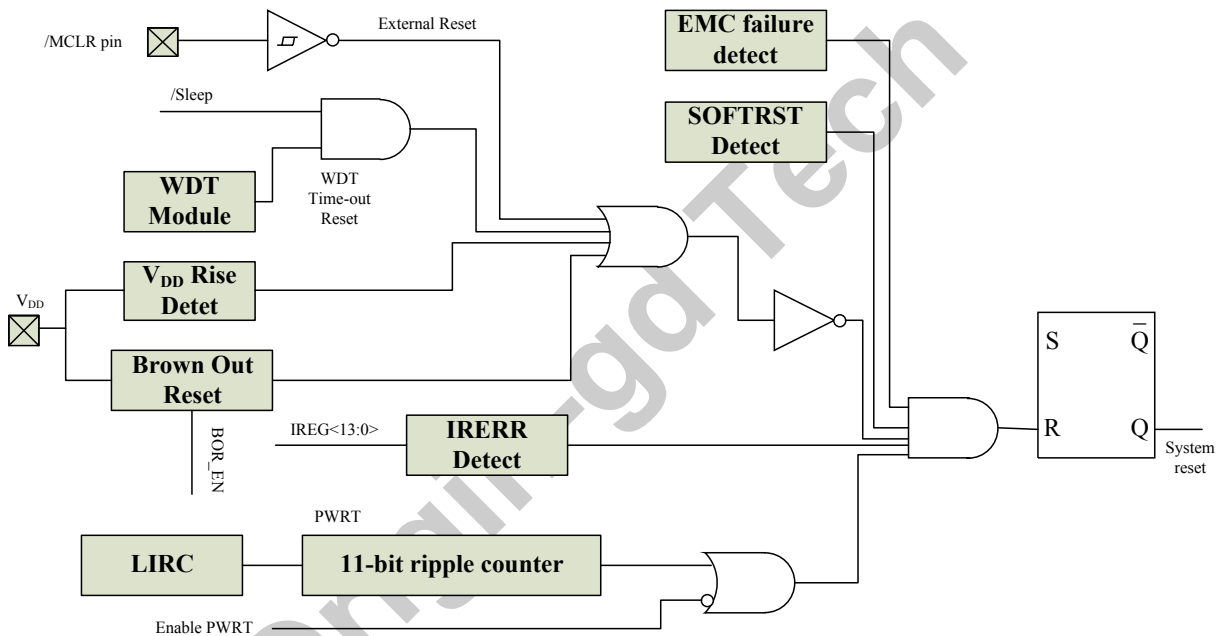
/MCLR pin

External Reset

EMC failure detect

/Sleep

SOFTRST Detect

WDT Module

WDT Time-out Reset

$V_{DD}$

$V_{DD}$ Rise Detet

Brown Out Reset

BOR_EN

S

$\overline{Q}$

R

Q

System reset

IREG<13:0>

IRERR Detect

PWRT

LIRC

11-bit ripple counter

Enable PWRT